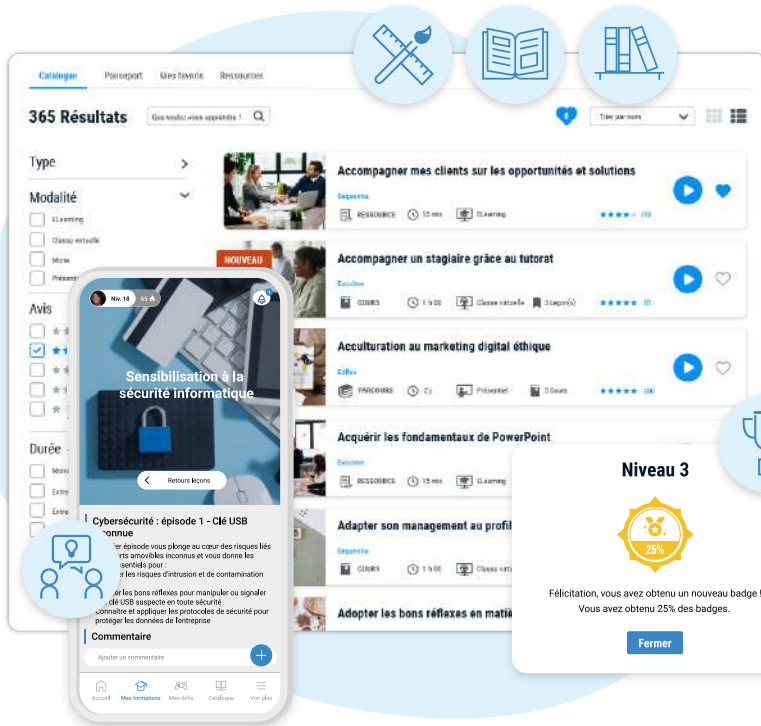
Catalogue Parcours Mes favoris Ressources

365 Résultats

Que voulez-vous apprendre ?

Trier par nom

Type

Modalité

E-Learning

Classe virtuelle

Mixte

Présentiel

Avis

Durée

Accompagner mes clients sur les opportunités et solutions

Séquentia

RESSOURCE 15 min E-Learning (19)

NOUVEAU

Accompagner un stagiaire grâce au tutorat

Excellea

COURS 1 h 00 Classe virtuelle 3 Leçon(s) (2)

Acculturation au marketing digital éthique

Edflex

PARCOURS 2 j Présentiel 5 Cours (30)

Acquérir les fondamentaux de PowerPoint

Excellea

RESSOURCE 15 min E-Learning

Adapter son management au profil

Séquentia

COURS 1 h 00 Classe virtuelle

Adopter les bons réflexes en matiè

Niv. 18 65

Sensibilisation à la sécurité informatique

Retours leçons

Cybersécurité : épisode 1 - Clé USB inconnue

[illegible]er épisode vous plonge au cœur des risques liés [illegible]orts amovibles inconnus et vous donne les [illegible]essentiels pour :
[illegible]er les risques d'intrusion et de contamination
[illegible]er les bons réflexes pour manipuler ou signaler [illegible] clé USB suspecte en toute sécurité
Connaître et appliquer les protocoles de sécurité pour protéger les données de l'entreprise

Commentaire

Ajouter un commentaire

Accueil Mes formations Mes défis Catalogue Voir plus

Niveau 3

25%

Félicitation, vous avez obtenu un nouveau badge ! Vous avez obtenu 25% des badges.

Fermer